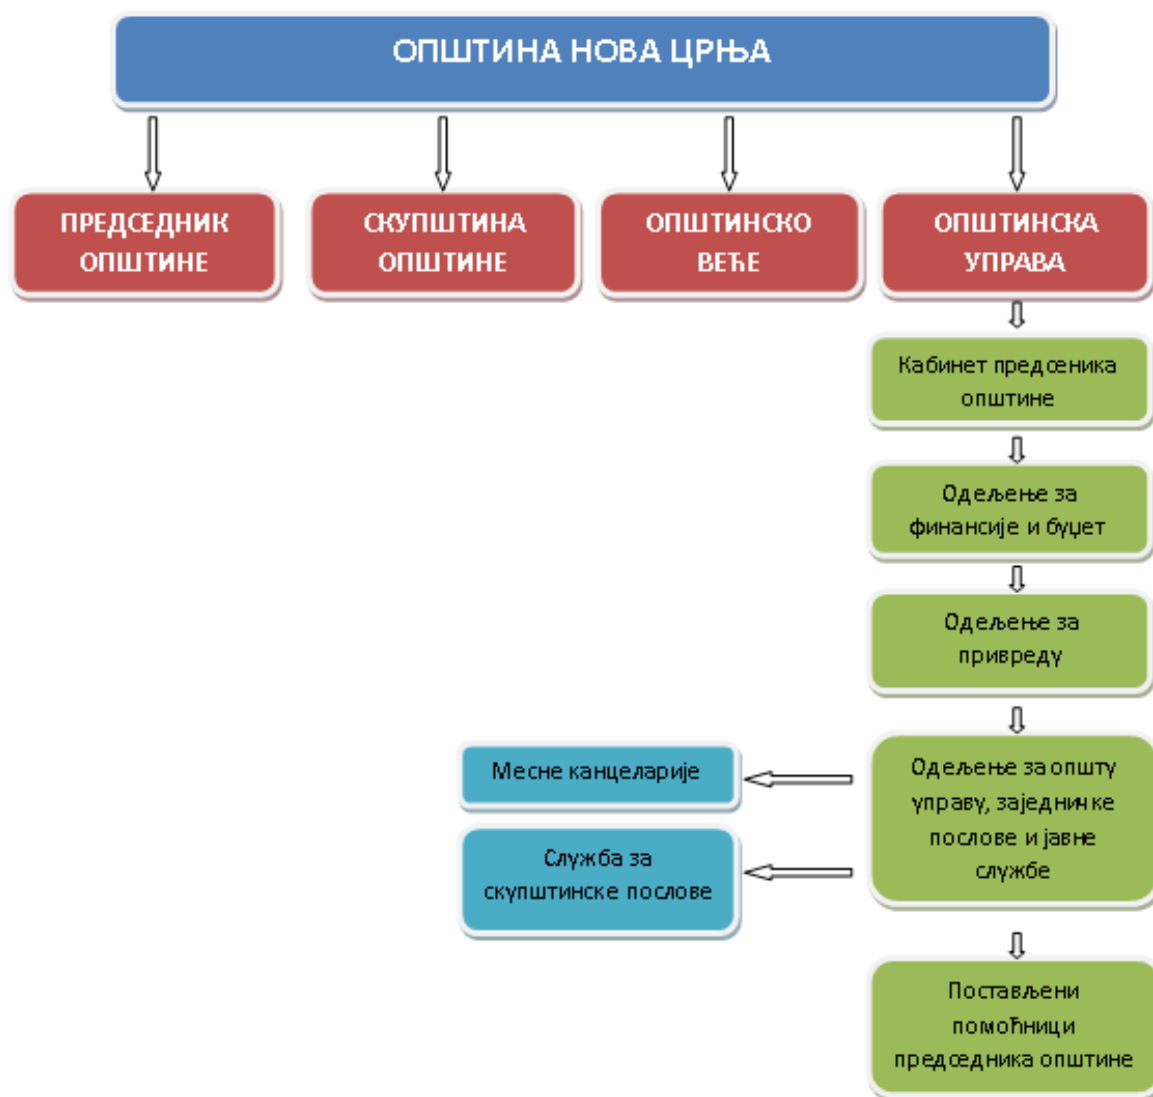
ОПШТИНА НОВА ЦРЊА

ПРЕДСЕДНИК ОПШТИНЕ

СКУПШТИНА ОПШТИНЕ

ОПШТИНСКО ВЕЋЕ

ОПШТИНСКА УПРАВА

Кабинет предсеника општине

Одељење за финансије и буџет

Одељење за привреду

Одељење за општу управу, заједничке послове и јавне службе

Месне канцеларије

Служба за скупштинске послове

Постављени помоћници председника општине